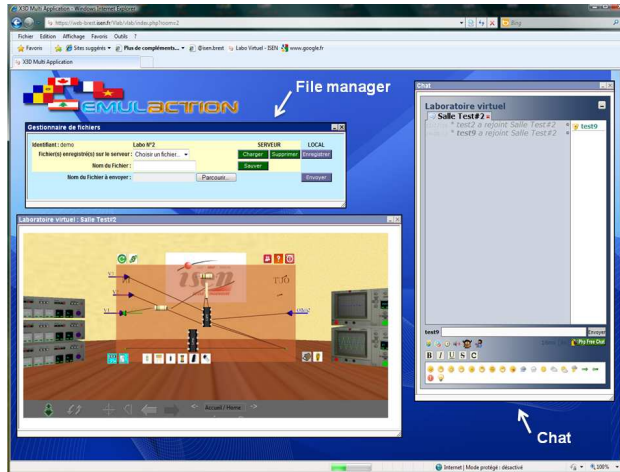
X3D Multi Application - Windows Internet Explorer

https://web-brest.isen.fr/Vlab/vlab/index.php?roomv2

Bing

Fichier Edition Affichage Favoris Outils ?

Favoris Sites suggérés Plus de compléments... @isen.brest Labo Virtuel - ISEN www.google.fr

X3D Multi Application

EMULACTION

File manager

Gestionnaire de fichiers

Identifiant : demo Labo N°2 SERVEUR LOCAL

Fichier(s) enregistré(s) sur le serveur : Choisir un fichier... Charger Supprimer Enregistrer

Nom du Fichier :

Sauver

Nom du Fichier à envoyer : Parcourir... Envoyer

Laboratoire virtuel : Salle Test#2

isen

Accueil / Home

Chat

Laboratoire virtuel

Salle Test#2

* test2 a rejoint Salle Test#2

* test9 a rejoint Salle Test#2

test9

test9

Envoyer

B I U S C

Chat

Internet | Mode protégé : désactivé

100%